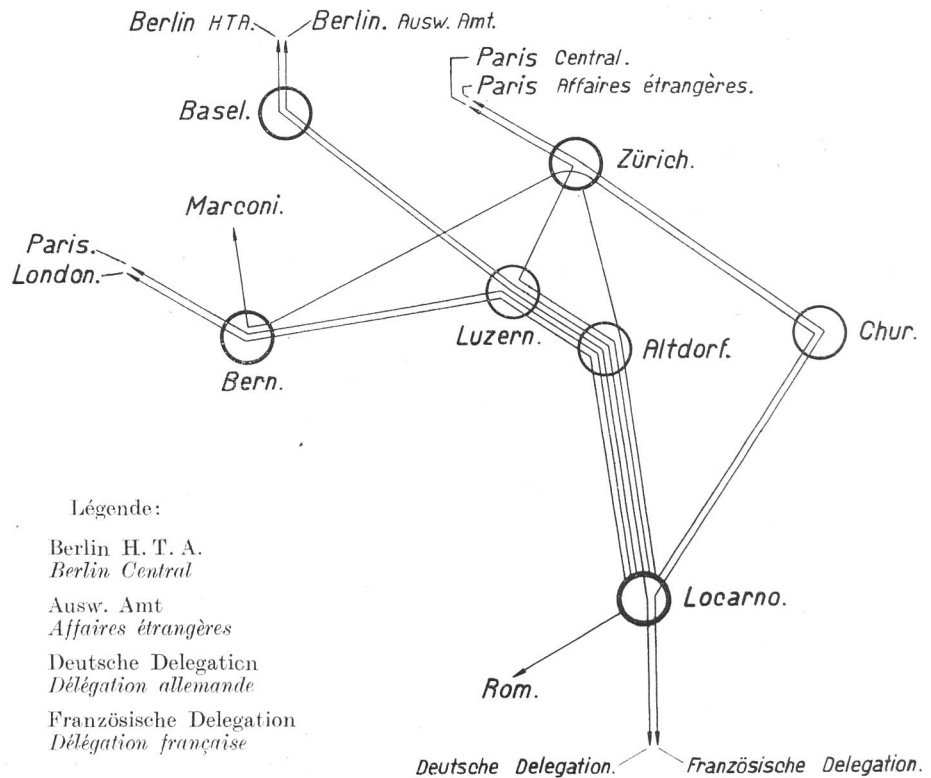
Berlin HTA.
Berlin. Ausw. Amt.
Paris Central.
Paris Affaires étrangères.
Basel.
Zürich.
Marconi.
Paris.
London.
Luzern.
Altdorf.
Chur.
Bern.
Locarno.
Rom.
Deutsche Delegation.
Französische Delegation.

Légende:

Berlin H. T. A.
Berlin Central

Ausw. Amt
Affaires étrangères

Deutsche Delegaticn
Délégation allemande

Französische Delegation
Délégation française